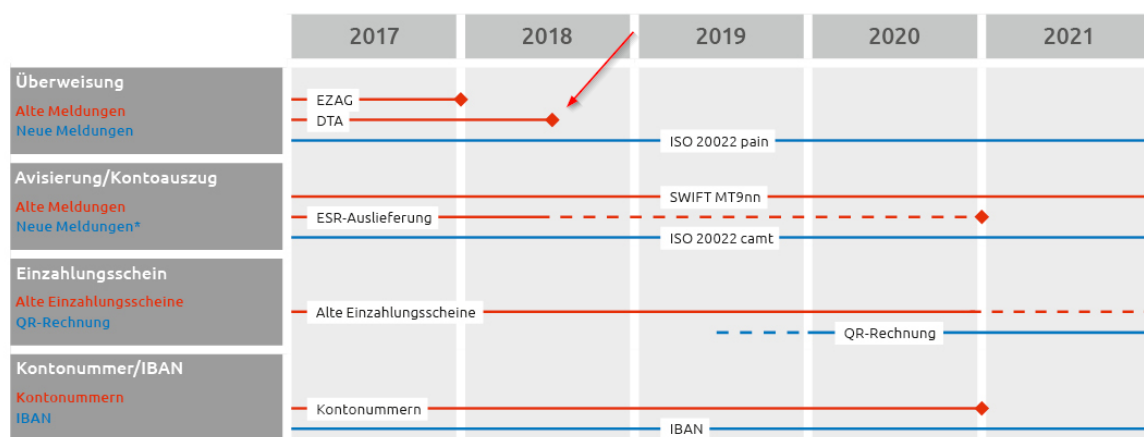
2017 2018 2019 2020 2021

Überweisung
Alte Meldungen
Neue Meldungen

EZAG
DTA
ISO 20022 pain

Avisierung/Kontoauszug
Alte Meldungen
Neue Meldungen*

SWIFT MT9nn
ESR-Auslieferung
ISO 20022 camt

Einzahlungsschein
Alte Einzahlungsscheine
QR-Rechnung

Alte Einzahlungsscheine
QR-Rechnung

Kontonummer/IBAN
Kontonummern
IBAN

Kontonummern
IBAN